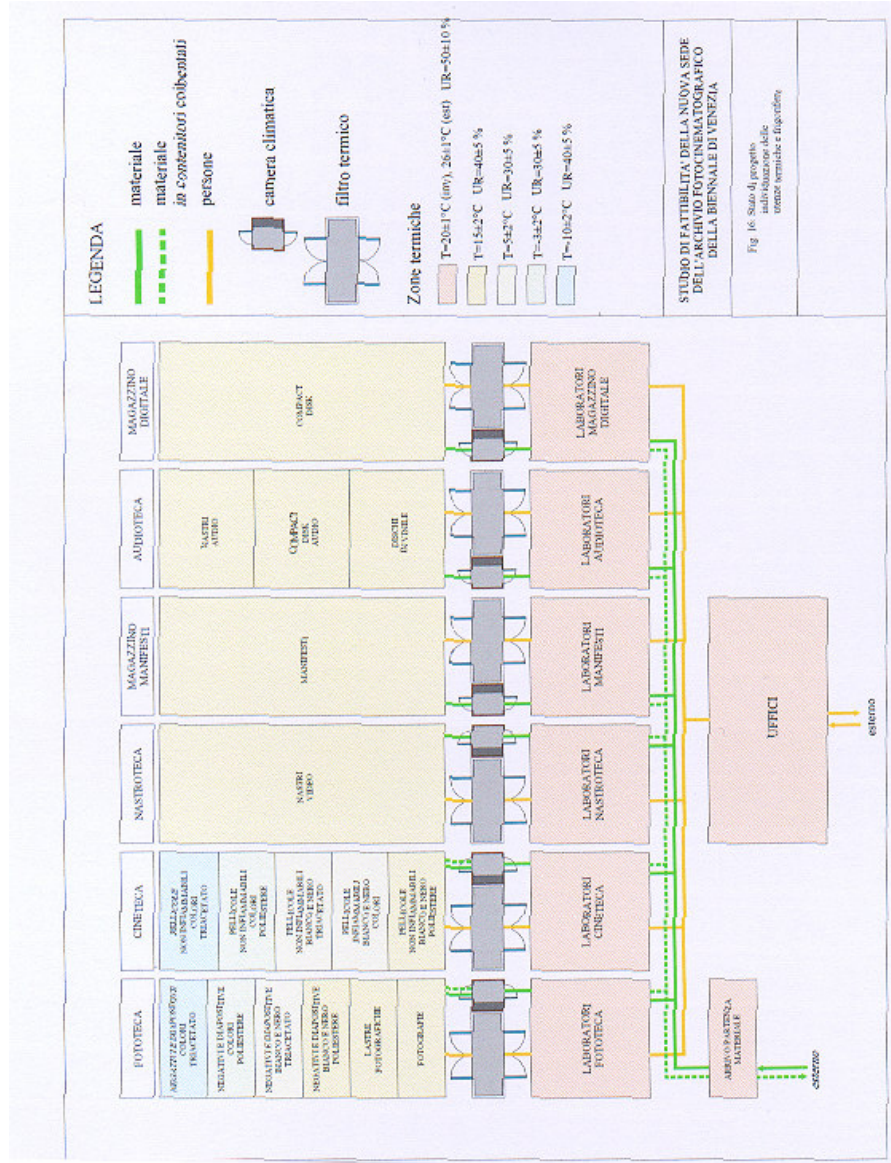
LEGENDA

materiale

materiale in contenitori coibentati

persone

camera climatica

filtro termico

Zone termiche

T=20±1°C (inv), 26±1°C (est) UR=50±10 %

T=15±2°C UR=40±5 %

T=5±2°C UR=30±5 %

T=-3±2°C UR=30±5 %

T=-10±2°C UR=40±5 %

STUDIO DI FATTIBILITA' DELLA NUOVA SEDE DELL'ARCHIVIO FOTOCINEMATOGRAFICO DELLA BIENNALE DI VENEZIA

Fig. 16: Stato di progetto individuazione delle utenze termiche e frigorifere

FOTOTECA

NEGATIVI E DIAPOSITIVE COLORI TRIACETATO

NEGATIVI E DIAPOSITIVE COLORI POLIESTERE

NEGATIVI E DIAPOSITIVE BIANCO E NERO TRIACETATO

NEGATIVI E DIAPOSITIVE BIANCO E NERO POLIESTERE

LASTRE FOTOGRAFICHE

FOTOGRAFIE

LABORATORI FOTOTECA

ARRIVO PARTENZA MATERIALE

esterno

CINETECA

PELLICOLE NON INFIAMMABILI COLORI TRIACETATO

PELLICOLE NON INFIAMMABILI COLORI POLIESTERE

PELLICOLE NON INFIAMMABILI BIANCO E NERO TRIACETATO

PELLICOLE INFIAMMABILI BIANCO E NERO COLORI

PELLICOLE NON INFIAMMABILI BIANCO E NERO POLIESTERE

LABORATORI CINETECA

NASTROTECA

NASTRI VIDEO

LABORATORI NASTROTECA

MAGAZZINO MANIFESTI

MANIFESTI

LABORATORI MANIFESTI

UFFICI

esterno

AUDIOTECA

NASTRI AUDIO

COMPACT DISK AUDIO

DISCHI IN VINILE

LABORATORI AUDIOTECA

MAGAZZINO DIGITALE

COMPACT DISK

LABORATORI MAGAZZINO DIGITALE